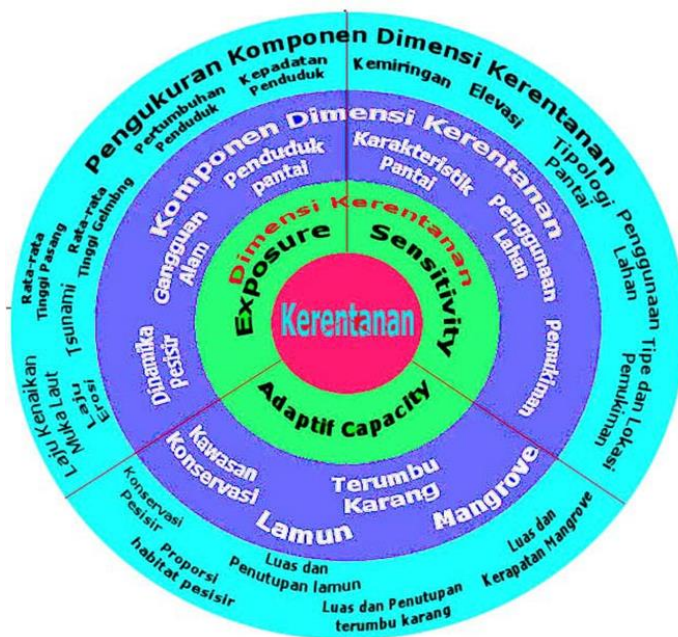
Pengukuran Komponen Dimensi Kerentanan

Kepadatan Penduduk
Pertumbuhan Penduduk
Kemiringan
Elevasi
Tipologi Pantai
Penggunaan Lahan
Tipe dan Lokasi Pemukiman
Rata-rata Tinggi Pasang
Rata-rata Tinggi Gelombang
Tsunami
Laju Kenaikan Muka Laut
Laju Erosi
Konservasi Pesisir
Proporsi habitat pesisir
Luas dan Penutupan lamun
Luas dan Penutupan terumbu karang
Luas dan Kerapatan Mangrove

Komponen Dimensi Kerentanan

Penduduk pantai
Karakteristik Pantai
Penggunaan Lahan
Pemukiman
Gangguan Alam
Dinamika Pesisir
Kawasan Konservasi
Lamun
Terumbu Karang
Mangrove

Dimensi Kerentanan

Exposure
Sensitivity
Adaptif Capacity

Kerentanan